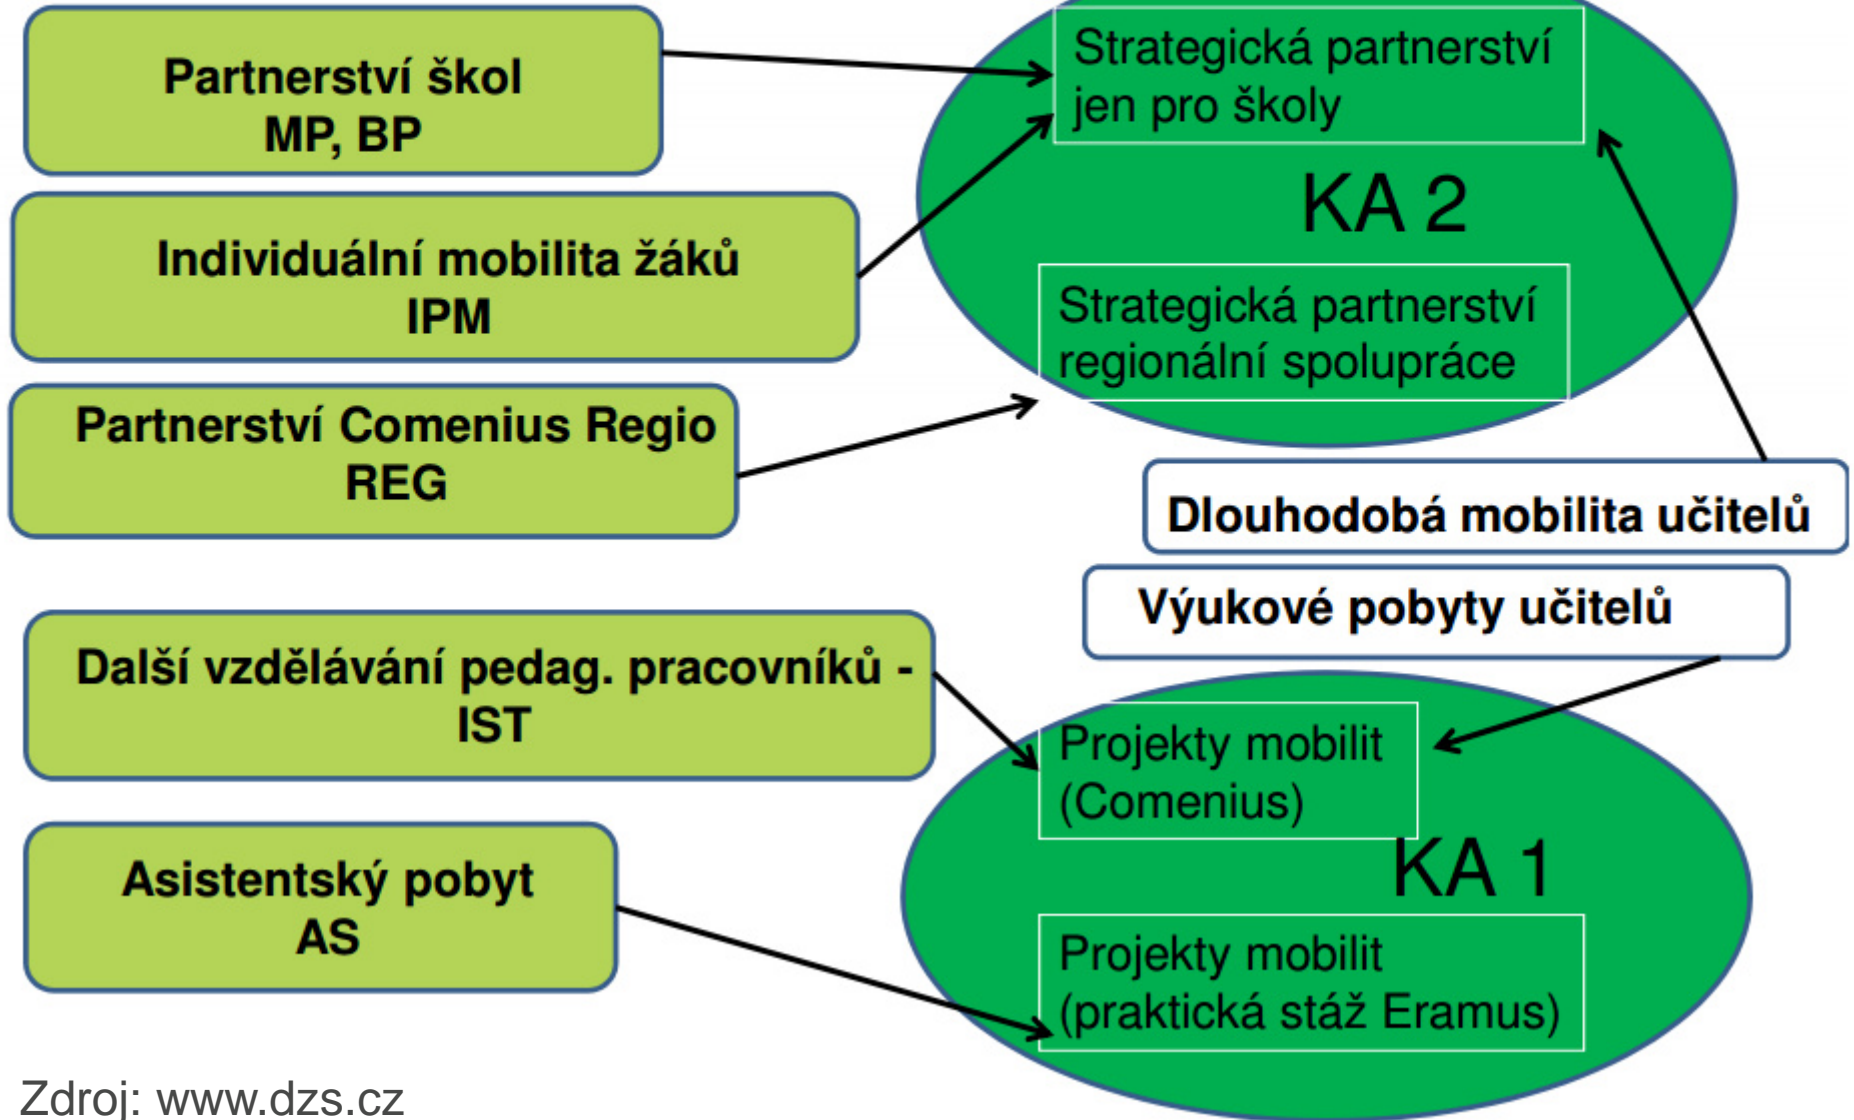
Partnerství škol
MP, BP

Individuální mobilita žáků
IPM

Partnerství Comenius Regio
REG

Strategická partnerství jen pro školy

KA 2

Strategická partnerství regionální spolupráce

Dlouhodobá mobilita učitelů

Výukové pobyty učitelů

Další vzdělávání pedag. pracovníků - IST

Asistentský pobyt
AS

Projekty mobilit (Comenius)

KA 1

Projekty mobilit (praktická stáž Eramus)

Zdroj: www.dzs.cz